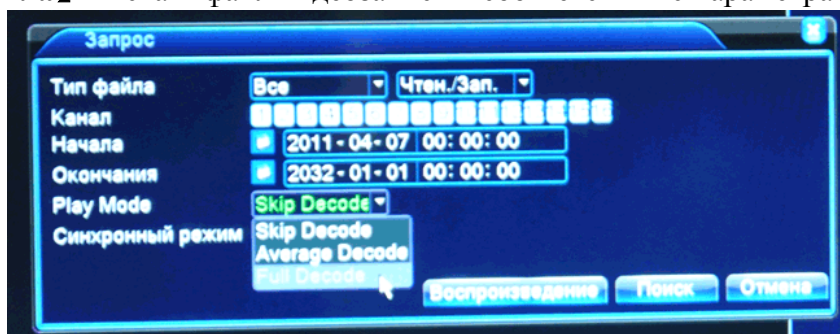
Запрос

Тип файла | Все | Чтен./Зап.

Канал

Начала | 2011 - 04 - 07 00 : 00 : 00

Окончания | 2032 - 01 - 01 00 : 00 : 00

Play Mode | Skip Decode

Синхронный режим | Skip Decode | Average Decode | Full Decode

Воспроизведение | Поиск | Отмена